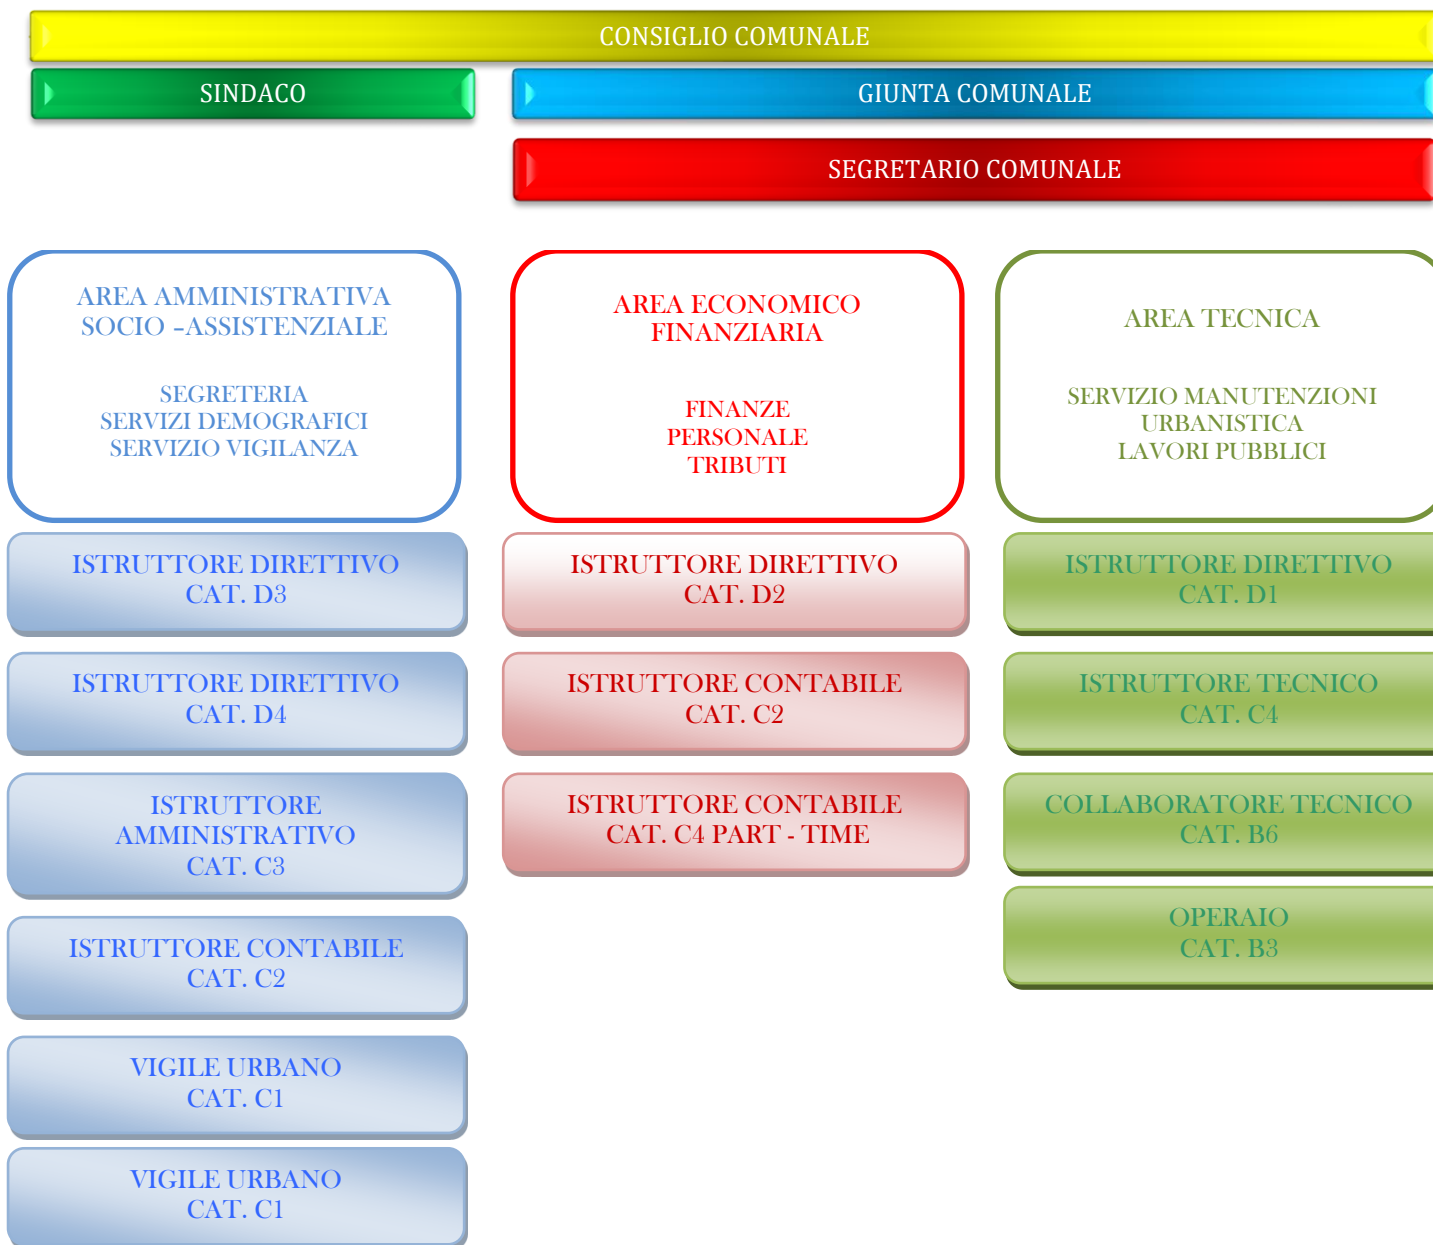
CONSIGLIO COMUNALE

SINDACO

GIUNTA COMUNALE

SEGRETARIO COMUNALE

AREA AMMINISTRATIVA
SOCIO -ASSISTENZIALE

SEGRETERIA
SERVIZI DEMOGRAFICI
SERVIZIO VIGILANZA

ISTRUTTORE DIRETTIVO
CAT. D3

ISTRUTTORE DIRETTIVO
CAT. D4

ISTRUTTORE
AMMINISTRATIVO
CAT. C3

ISTRUTTORE CONTABILE
CAT. C2

VIGILE URBANO
CAT. C1

VIGILE URBANO
CAT. C1

AREA ECONOMICO
FINANZIARIA

FINANZE
PERSONALE
TRIBUTI

ISTRUTTORE DIRETTIVO
CAT. D2

ISTRUTTORE CONTABILE
CAT. C2

ISTRUTTORE CONTABILE
CAT. C4 PART - TIME

AREA TECNICA

SERVIZIO MANUTENZIONI
URBANISTICA
LAVORI PUBBLICI

ISTRUTTORE DIRETTIVO
CAT. D1

ISTRUTTORE TECNICO
CAT. C4

COLLABORATORE TECNICO
CAT. B6

OPERAIO
CAT. B3